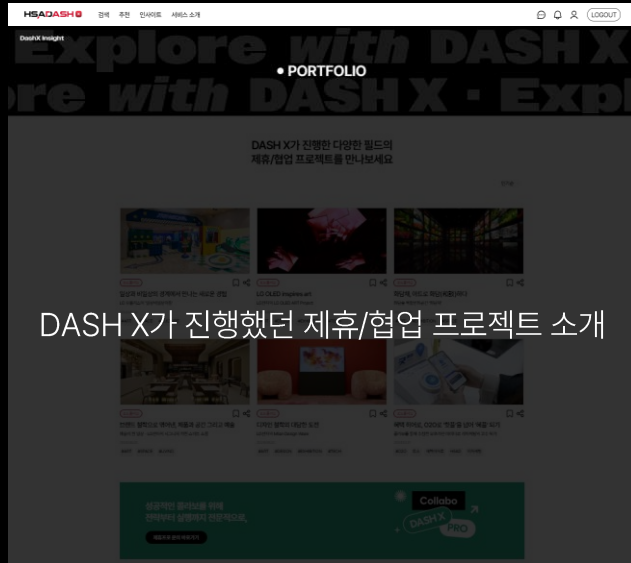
HSADASH

검색 추천 인사이트 서비스 소개

LOGOUT

DashX Insight

Explore with DASH X

● PORTFOLIO

ore with DASH X · Expl

DASH X가 진행한 다양한 필드의 제휴/협업 프로젝트를 만나보세요

DASH X가 진행했던 제휴/협업 프로젝트 소개

LG OLED inspires art

Collabo

DASH X PRO

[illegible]